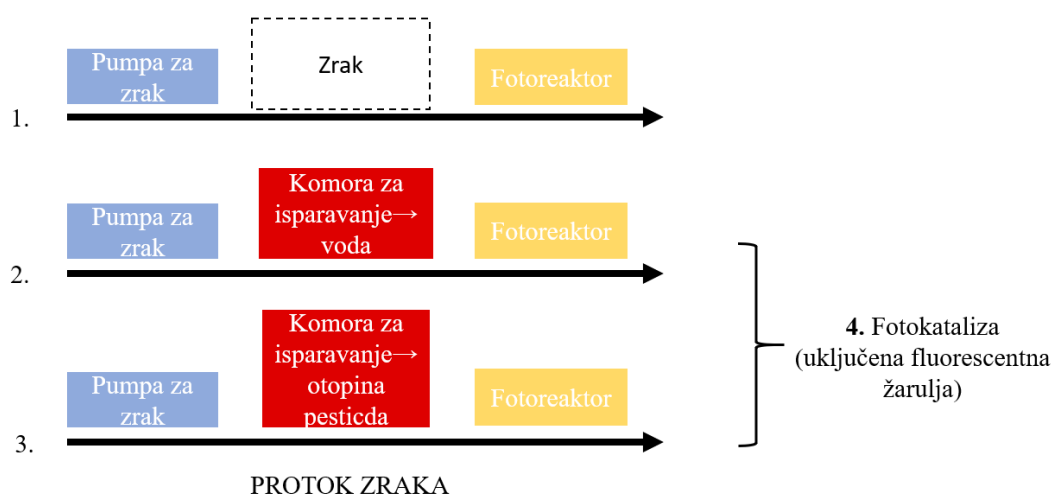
Pumpa za zrak

Zrak

Fotoreaktor

1.

Pumpa za zrak

Komora za isparavanje→ voda

Fotoreaktor

2.

Pumpa za zrak

Komora za isparavanje→ otopina pesticda

Fotoreaktor

3.

**4.** Fotokataliza (uključena fluorescentna žarulja)

PROTOK ZRAKA